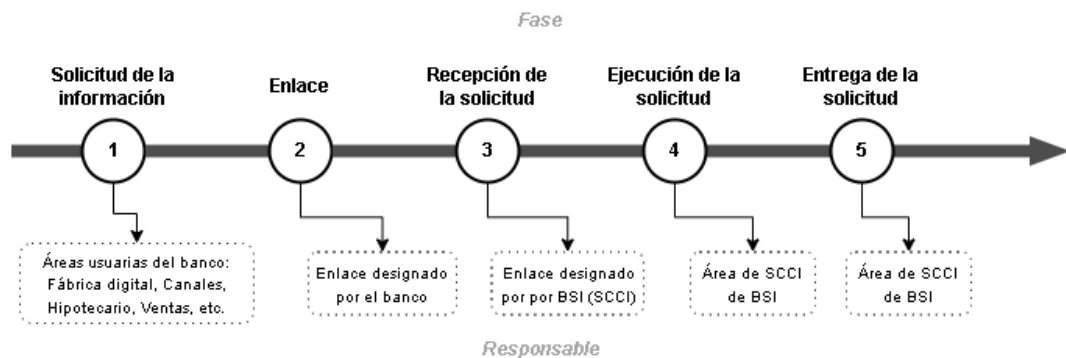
Fase

Solicitud de la información

1

Áreas usuarias del banco: Fábrica digital, Canales, Hipotecario, Ventas, etc.

Enlace

2

Enlace designado por el banco

Recepción de la solicitud

3

Enlace designado por por BSI (SCCI)

Ejecución de la solicitud

4

Área de SCCI de BSI

Entrega de la solicitud

5

Área de SCCI de BSI

Responsable